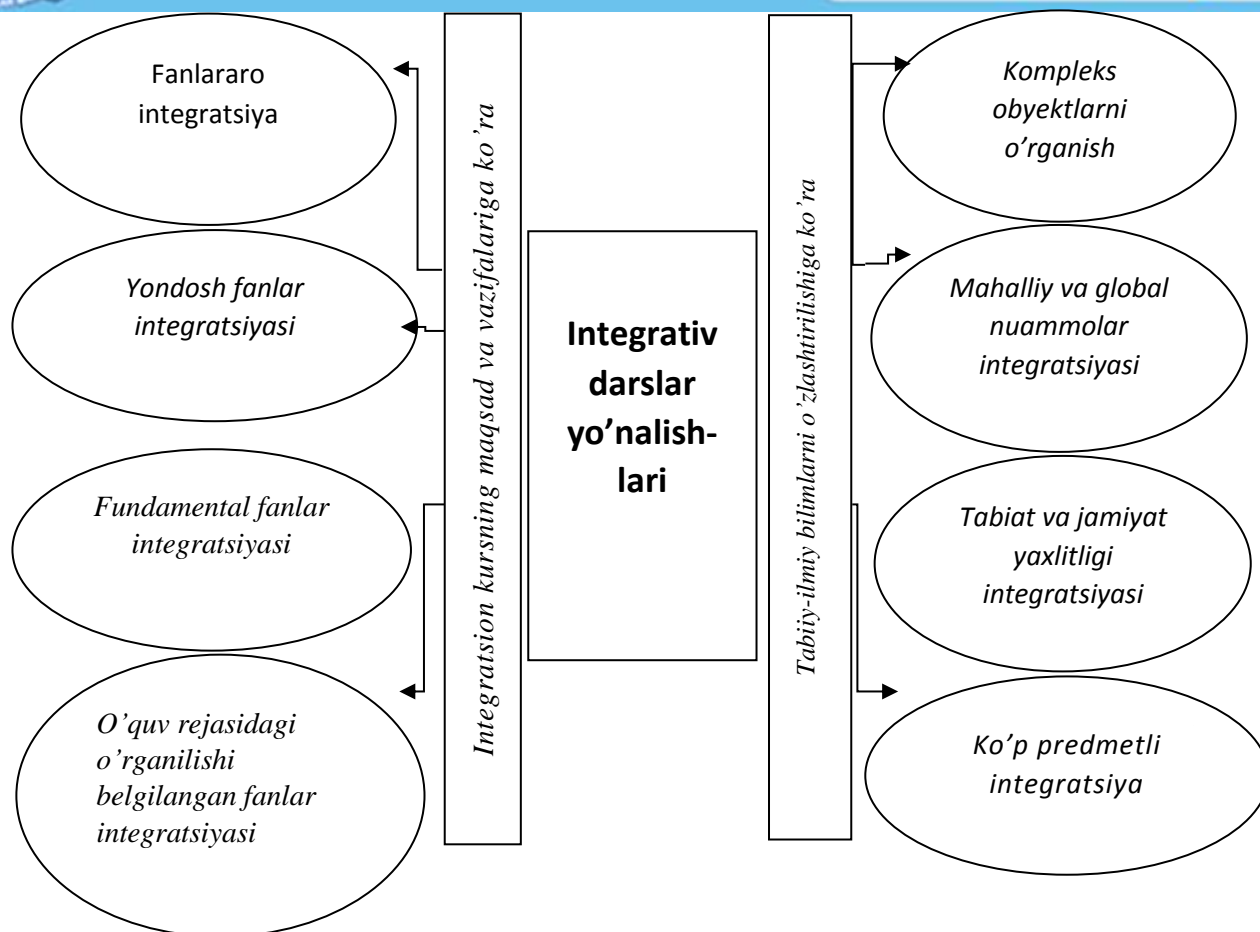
Fanlararo integratsiya

Yondosh fanlar integratsiyasi

Fundamental fanlar integratsiyasi

O'quv rejasidagi o'rganilishi belgilangan fanlar integratsiyasi

Integratsion kursning maqsad va vazifalariga ko'ra

Integrativ darslar yo'nalishlari

Tabiiy-ilmiy bilimlarni o'zlashtirilishiga ko'ra

Kompleks obyektlarni o'rganish

Mahalliy va global nuammolar integratsiyasi

Tabiat va jamiyat yaxlitligi integratsiyasi

Ko'p predmetli integratsiya